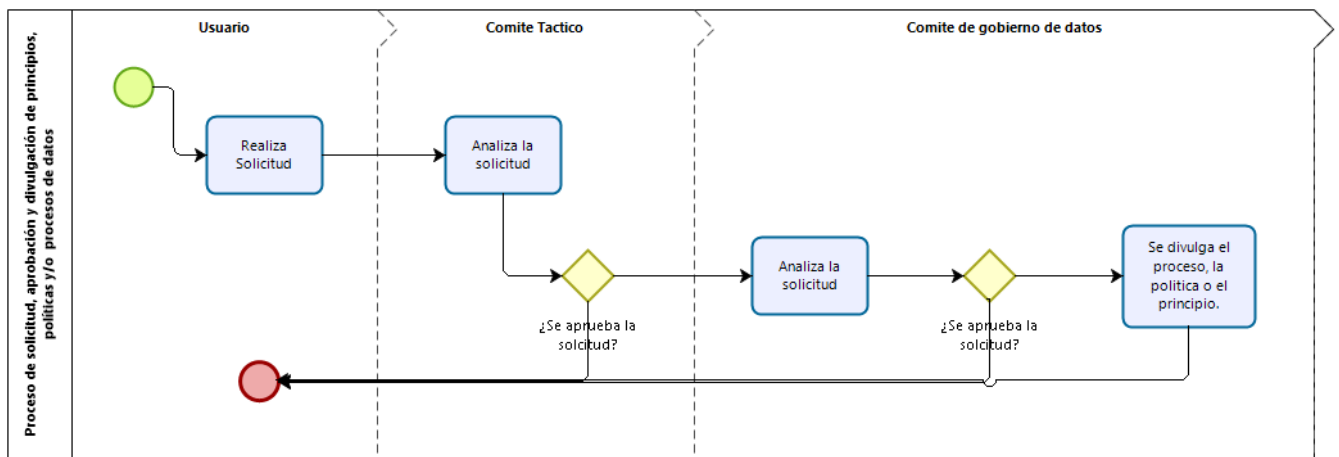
Proceso de solicitud, aprobación y divulgación de principios, políticas y/o procesos de datos

Usuario

Comite Tactico

Comite de gobierno de datos

Realiza Solicitud

Analiza la solicitud

¿Se aprueba la solcitud?

Analiza la solicitud

¿Se aprueba la solcitud?

Se divulga el proceso, la politica o el principio.